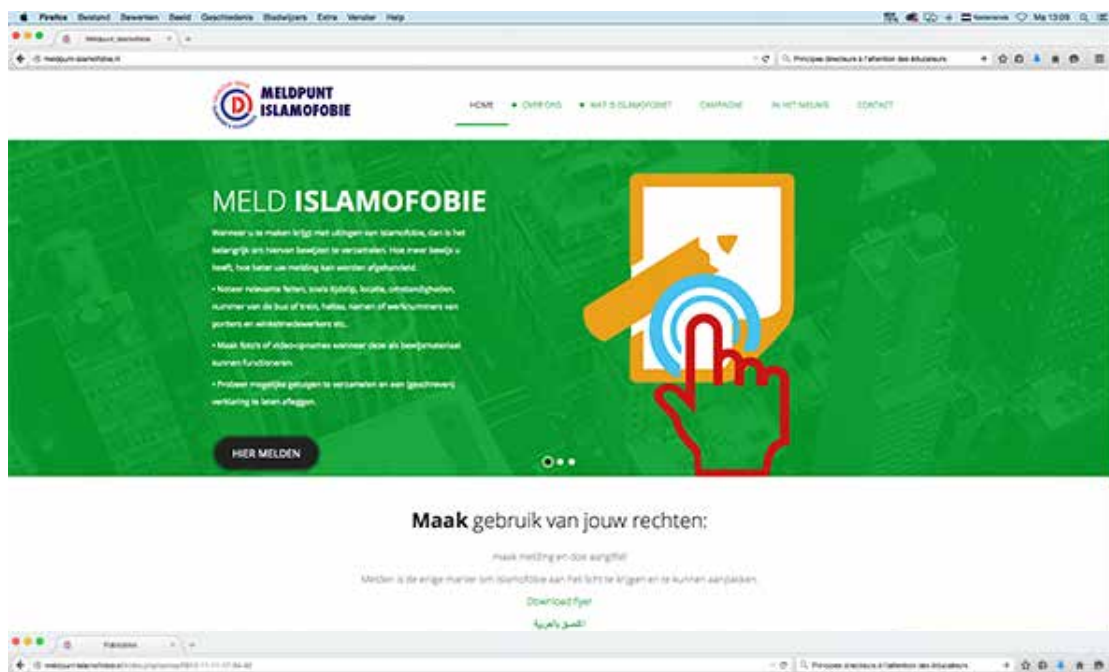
Firefox Bestand Bewerken Beeld Geschiedenis Bladwijzers Extra Venster Help

Ma 13:09

Meldpunt Islamofobie

meldpunt-islamofobie.nl

Principes directeurs à l'attention des éducateurs

MELDPUNT ISLAMOFOBIE

HOME • OVER ONS • WAT IS ISLAMOFOBIE? CAMPAGNE IN HET NIEUWS CONTACT

MELD ISLAMOFOBIE

Wanneer u te maken krijgt met uitingen van islamofobie, dan is het belangrijk om hiervan bewijzen te verzamelen. Hoe meer bewijs u heeft, hoe beter uw melding kan worden afgehandeld.

• Noteer relevante feiten, zoals tijdstip, locatie, omstandigheden, nummer van de bus of trein, haltes, namen of werknummers van portiers en winkelmedewerkers etc.

• Maak foto's of video-opnames wanneer deze als bewijsmateriaal kunnen functioneren.

• Probeer mogelijke getuigen te verzamelen en een (geschreven) verklaring te laten afleggen.

HIER MELDEN

Maak gebruik van jouw rechten:

maak melding en doe aangifte!

Melden is de enige manier om islamofobie aan het licht te krijgen en te kunnen aanpakken.

Download flyer

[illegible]

Pakistan

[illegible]

Principes directeurs à l'attention des éducateurs